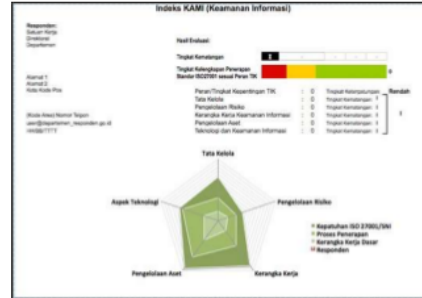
Indeks KAMI (Keamanan Informasi)

Responden:
Satuan Kerja
Direktorat
Departemen

Hasil Evaluasi:

Tingkat Kematangan

Tingkat Kelengkapan Penerapan Standar ISO27001 sesuai Peran TIK

Alamat 1
Alamat 2
Kota Kode Pos

(Kode Area) Nomor Telpon
user@departemen_responden.go.id
mm/dd/YYYY

Peran/Tingkat Kepentingan TIK : 0 Tingkat Kelengkapan Rendah
Tata Kelola : 0 Tingkat Kematangan
Pengelolaan Risiko : 0 Tingkat Kematangan
Kerangka Kerja Keamanan Informasi : 0 Tingkat Kematangan
Pengelolaan Aset : 0 Tingkat Kematangan
Teknologi dan Keamanan Informasi : 0 Tingkat Kematangan

Tata Kelola
Pengelolaan Risiko
Kerangka Kerja
Pengelolaan Aset
Aspek Teknologi

Kepatuhan ISO 27001/SNI
Proses Penerapan
Kerangka Kerja Dasar
Responden